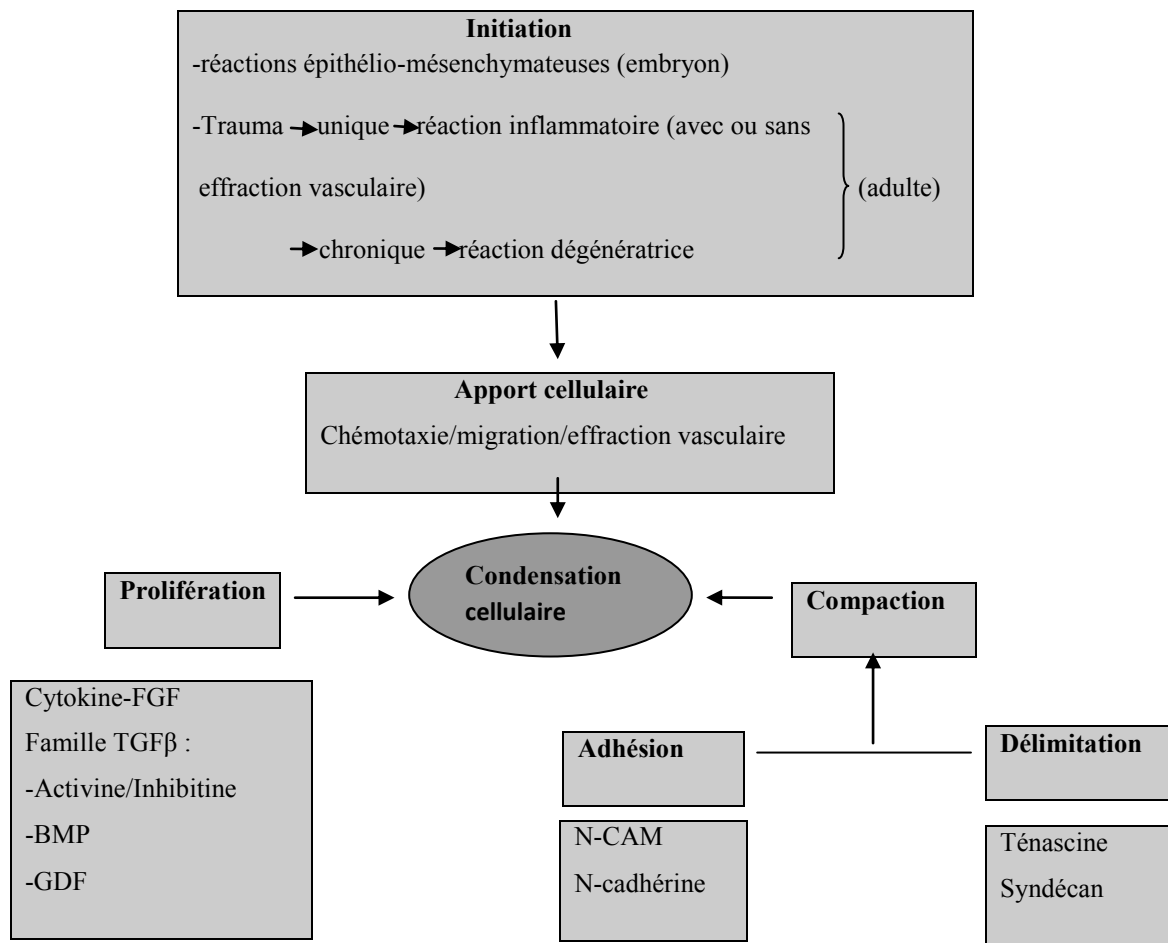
**Initiation**

-réactions épithélio-mésenchymateuses (embryon)

-Trauma → unique → réaction inflammatoire (avec ou sans effraction vasculaire)

→ chronique → réaction dégénératrice

(adulte)

**Apport cellulaire**

Chémotaxie/migration/effraction vasculaire

**Prolifération**

**Condensation cellulaire**

**Compaction**

Cytokine-FGF

Famille TGF$\beta$ :

-Activine/Inhibitine

-BMP

-GDF

**Adhésion**

**Délimitation**

N-CAM

N-cadhérine

Ténascine

Syndécan